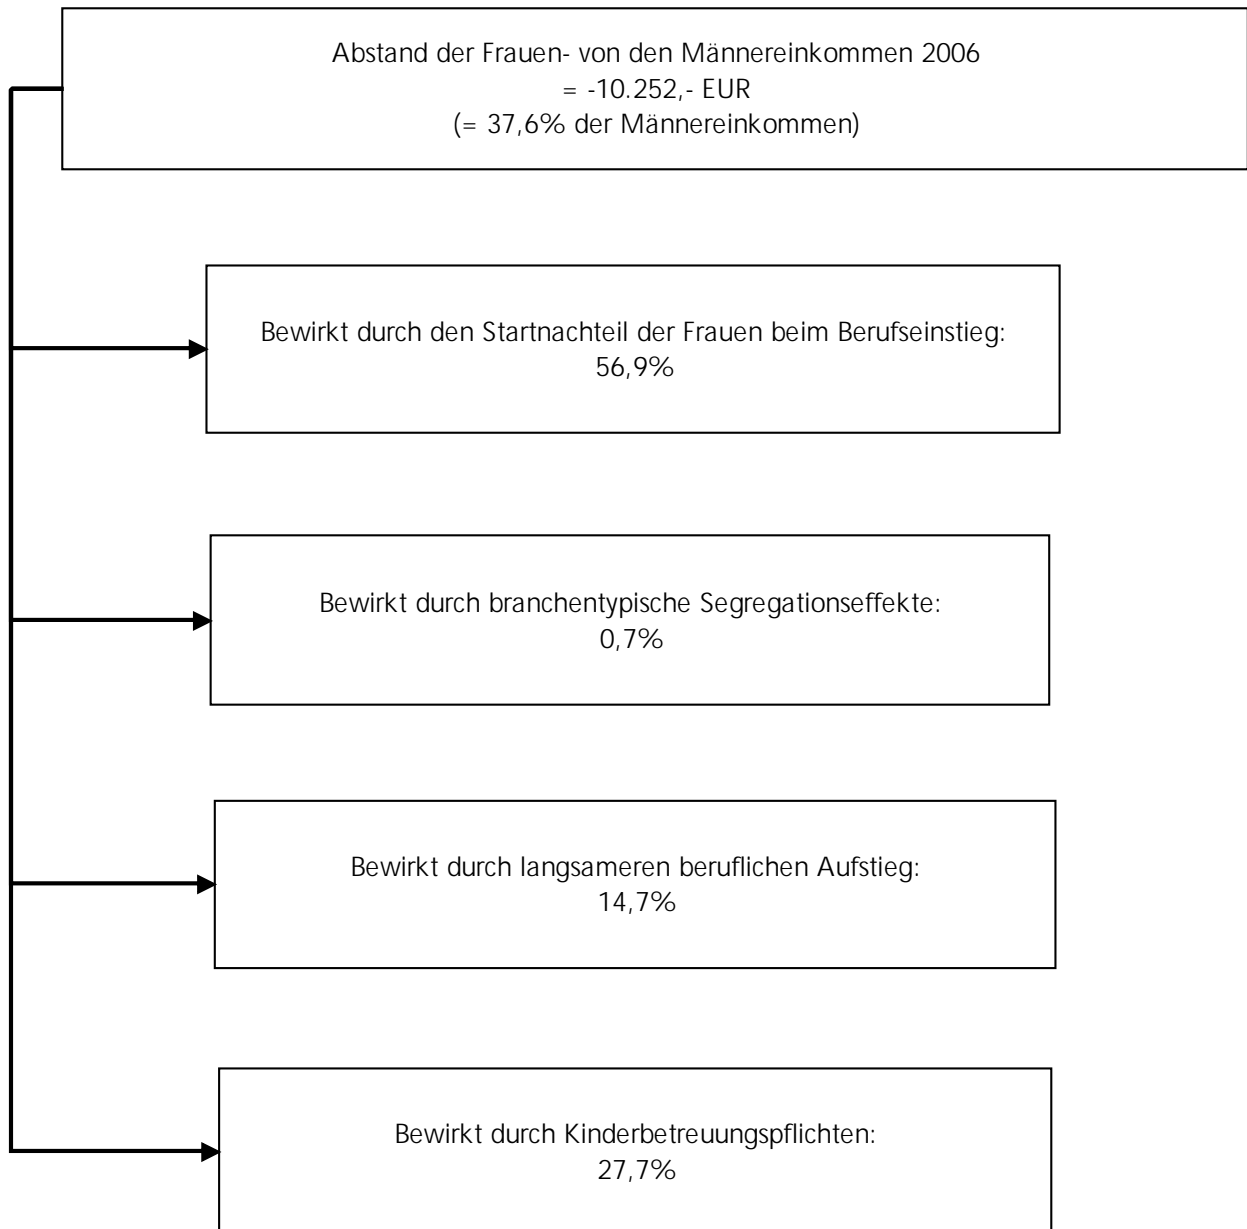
Abstand der Frauen- von den Männereinkommen 2006
= -10.252,- EUR
(= 37,6% der Männereinkommen)

Bewirkt durch den Startnachteil der Frauen beim Berufseinstieg:
56,9%

Bewirkt durch branchentypische Segregationseffekte:
0,7%

Bewirkt durch langsameren beruflichen Aufstieg:
14,7%

Bewirkt durch Kinderbetreuungspflichten:
27,7%